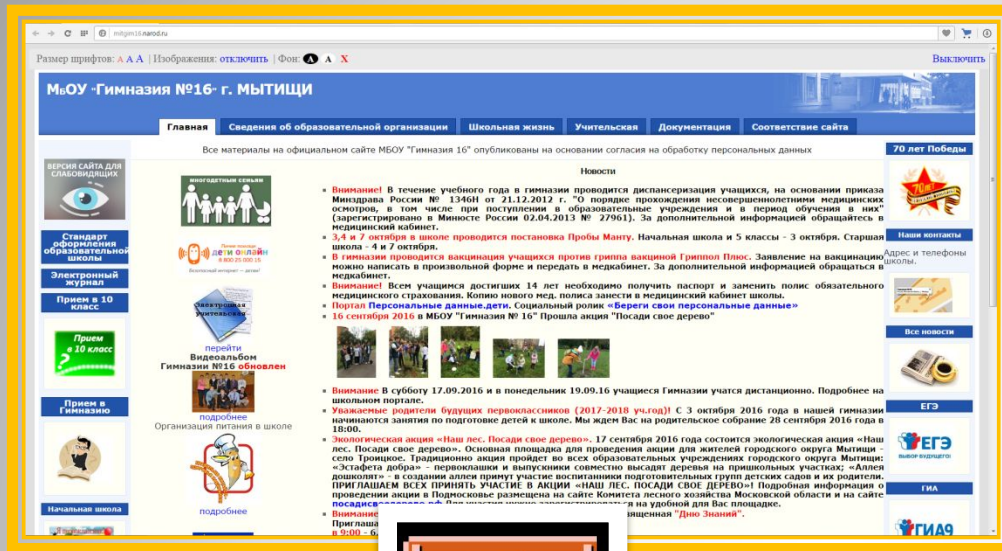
mbgim16.narod.ru

Размер шрифтов: A A A | Изображения: отключить | Фон: A A X

Выключить

МБОУ "Гимназия №16" г. МЫТИЩИ

Главная | Сведения об образовательной организации | Школьная жизнь | Учительская | Документация | Соответствие сайта

Все материалы на официальном сайте МБОУ "Гимназия 16" опубликованы на основании согласия на обработку персональных данных

ВЕРСИЯ САЙТА ДЛЯ СЛАБОВИДЯЩИХ

Стандарт оформления образовательной школы

Электронный журнал

Прием в 10 класс

Прием в 10 класс

Прием в Гимназию

Начальная школа

многодетные семьи

Линия помощи дети онлайн 8-800-25-000-15 Безопасный интернет — детям!

Электронная учительская

перейти

Видеоальбом Гимназии №16 обновлен

подробнее

Организация питания в школе

подробнее

Новости

Внимание! В течение учебного года в гимназии проводится диспансеризация учащихся, на основании приказа Минздрава России № 1346Н от 21.12.2012 г. "О порядке прохождения несовершеннолетними медицинских осмотров, в том числе при поступлении в образовательные учреждения и в период обучения в них" (зарегистрировано в Минюсте России 02.04.2013 № 27961). За дополнительной информацией обращайтесь в медицинский кабинет.

3,4 и 7 октября в школе проводится постановка Пробы Манту. Начальная школа и 5 классы - 3 октября. Старшая школа - 4 и 7 октября.

В гимназии проводится вакцинация учащихся против гриппа вакциной Гриппол Плюс. Заявление на вакцинацию можно написать в произвольной форме и передать в медкабинет. За дополнительной информацией обращаться в медкабинет.

Внимание! Всем учащимся достигших 14 лет необходимо получить паспорт и заменить полис обязательного медицинского страхования. Копию нового мед. полиса занести в медицинский кабинет школы.

Портал Персональные данные.дети. Социальный ролик «Береги свои персональные данные»

16 сентября 2016 в МБОУ "Гимназия № 16" Прошла акция "Посади свое дерево"

Внимание В субботу 17.09.2016 и в понедельник 19.09.16 учащиеся Гимназии учатся дистанционно. Подробнее на школьном портале.

Уважаемые родители будущих первоклассников (2017-2018 уч.год)! С 3 октября 2016 года в нашей гимназии начинаются занятия по подготовке детей к школе. Мы ждем Вас на родительское собрание 28 сентября 2016 года в 18:00.

Экологическая акция «Наш лес. Посади свое дерево». 17 сентября 2016 года состоится экологическая акция «Наш лес. Посади свое дерево». Основная площадка для проведения акции для жителей городского округа Мытищи - село Троицкое. Традиционно акция пройдет во всех образовательных учреждениях городского округа Мытищи: «Эстафета добра» - первоклашки и выпускники совместно высадят деревья на пришкольных участках; «Аллея дошколят» - в создании аллеи примут участие воспитанники подготовительных групп детских садов и их родители. ПРИГЛАШАЕМ ВСЕХ ПРИНЯТЬ УЧАСТИЕ В АКЦИИ «НАШ ЛЕС. ПОСАДИ СВОЕ ДЕРЕВО»! Подробная информация о проведении акции в Подмосковье размещена на сайте Комитета лесного хозяйства Московской области и на сайте посадидерево.рф Для участия нужно зарегистрироваться на удобной для Вас площадке.

Внимание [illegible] священная "Дню Знаний".

Приглаша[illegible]

в 9:00 - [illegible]

70 лет Победы

Наши контакты

Адрес и телефоны школы.

Все новости

ЕГЭ

ЕГЭ ВЫБОР БУДУЩЕГО!

ГИА

ГИА9